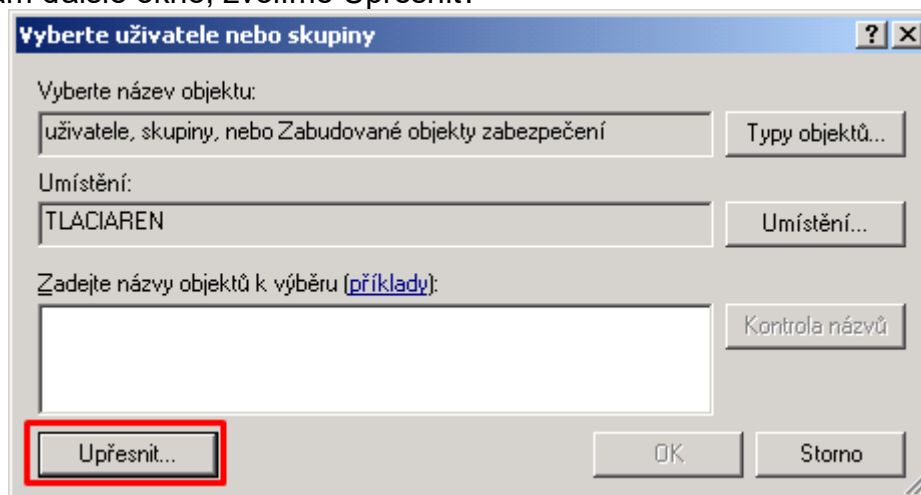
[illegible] další okno, zvolíme Upřesnit.

Vyberte uživatele nebo skupiny

? X

Vyberte název objektu:

uživatele, skupiny, nebo Zabudované objekty zabezpečení

Typy objektů...

Umístění:

TLACIAREN

Umístění...

Zadejte názvy objektů k výběru (příklady):

Kontrola názvů

Upřesnit...

OK

Storno